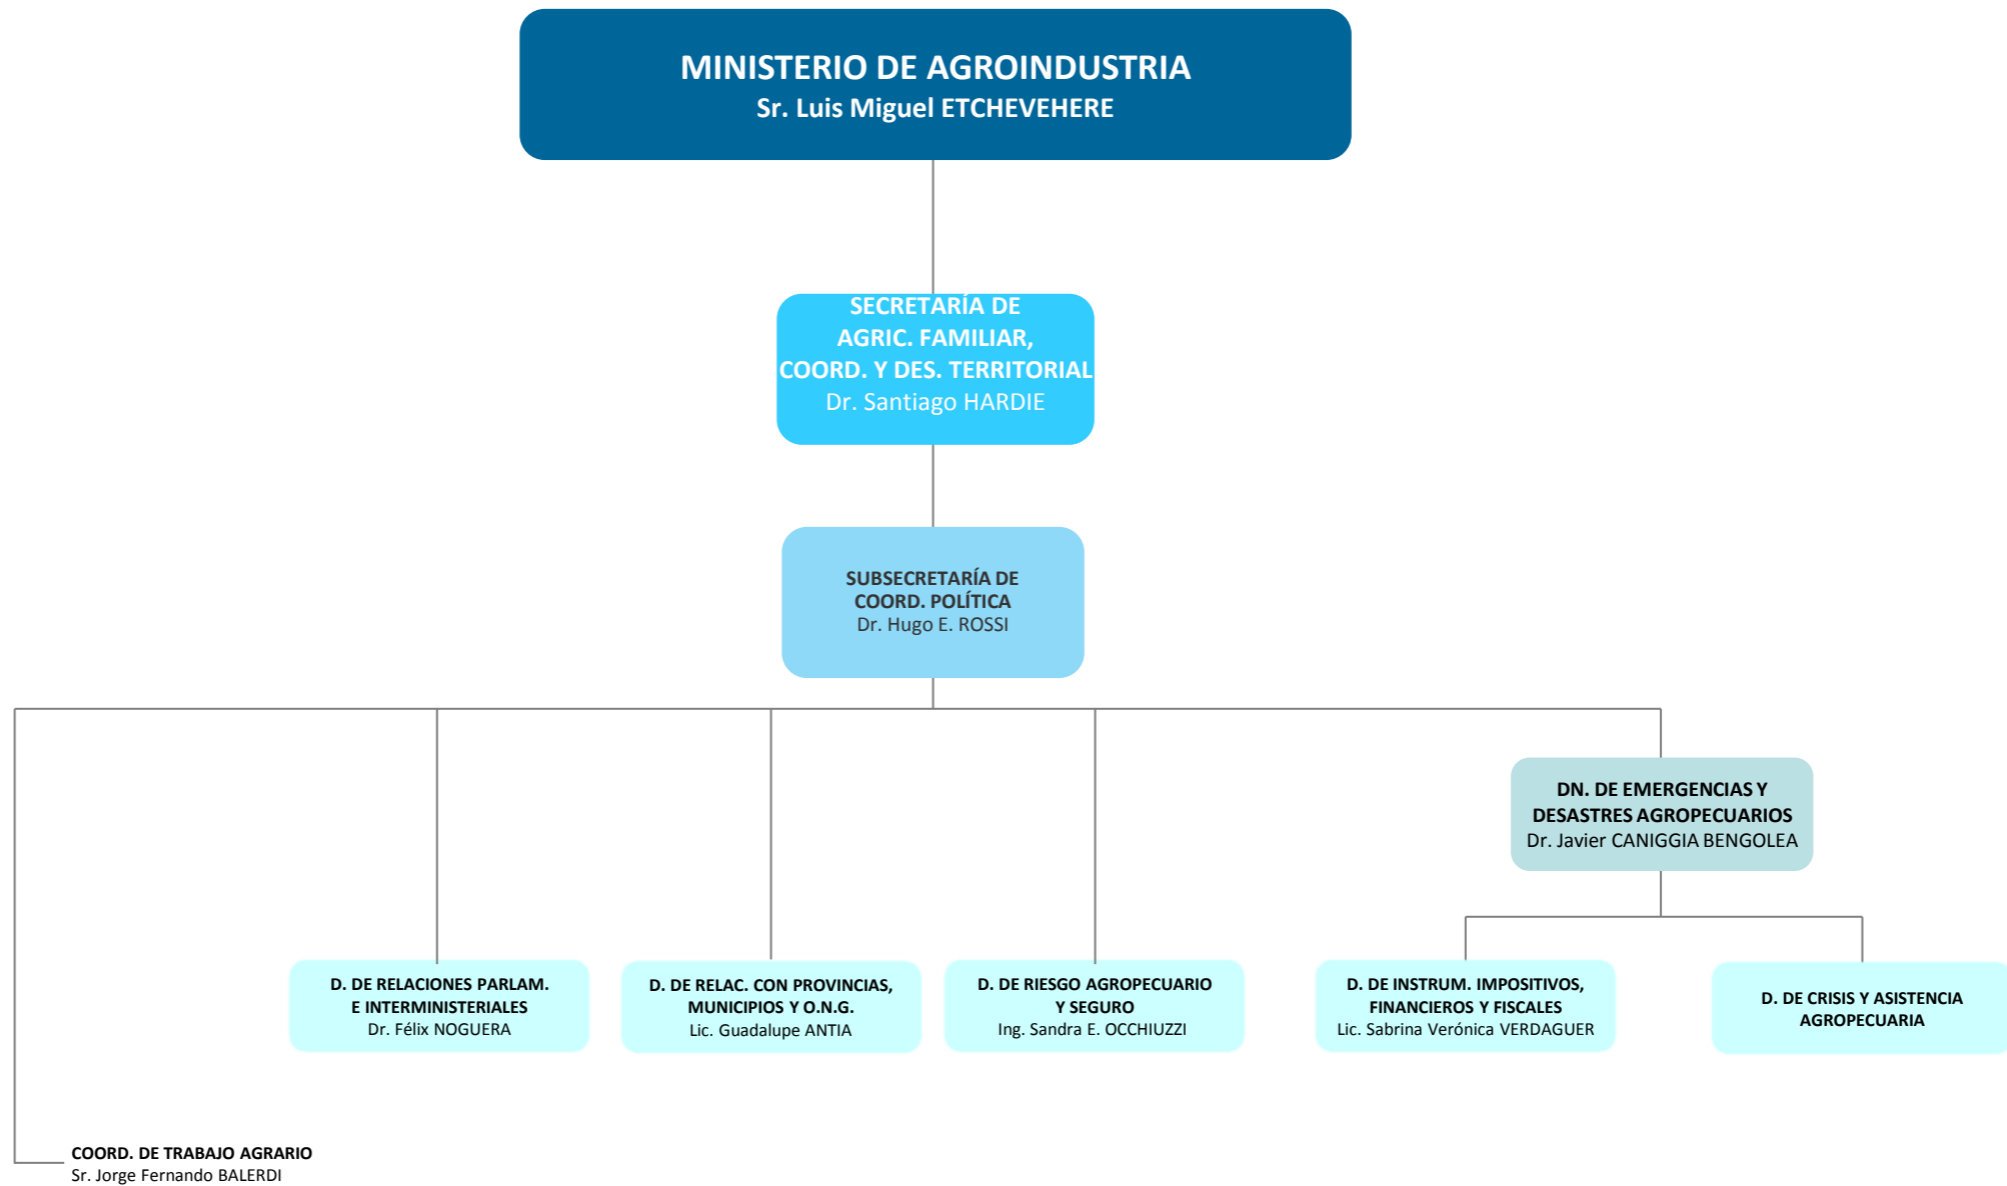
MINISTERIO DE AGROINDUSTRIA
Sr. Luis Miguel ETCHEVEHERE

SECRETARÍA DE AGRIC. FAMILIAR, COORD. Y DES. TERRITORIAL
Dr. Santiago HARDIE

SUBSECRETARÍA DE COORD. POLÍTICA
Dr. Hugo E. ROSSI

DN. DE EMERGENCIAS Y DESASTRES AGROPECUARIOS
Dr. Javier CANIGGIA BENGOLEA

D. DE RELACIONES PARLAM. E INTERMINISTERIALES
Dr. Félix NOGUERA

D. DE RELAC. CON PROVINCIAS, MUNICIPIOS Y O.N.G.
Lic. Guadalupe ANTIA

D. DE RIESGO AGROPECUARIO Y SEGURO
Ing. Sandra E. OCCHIUZZI

D. DE INSTRUM. IMPOSITIVOS, FINANCIEROS Y FISCALES
Lic. Sabrina Verónica VERDAGUER

D. DE CRISIS Y ASISTENCIA AGROPECUARIA

COORD. DE TRABAJO AGRARIO
Sr. Jorge Fernando BALERDI